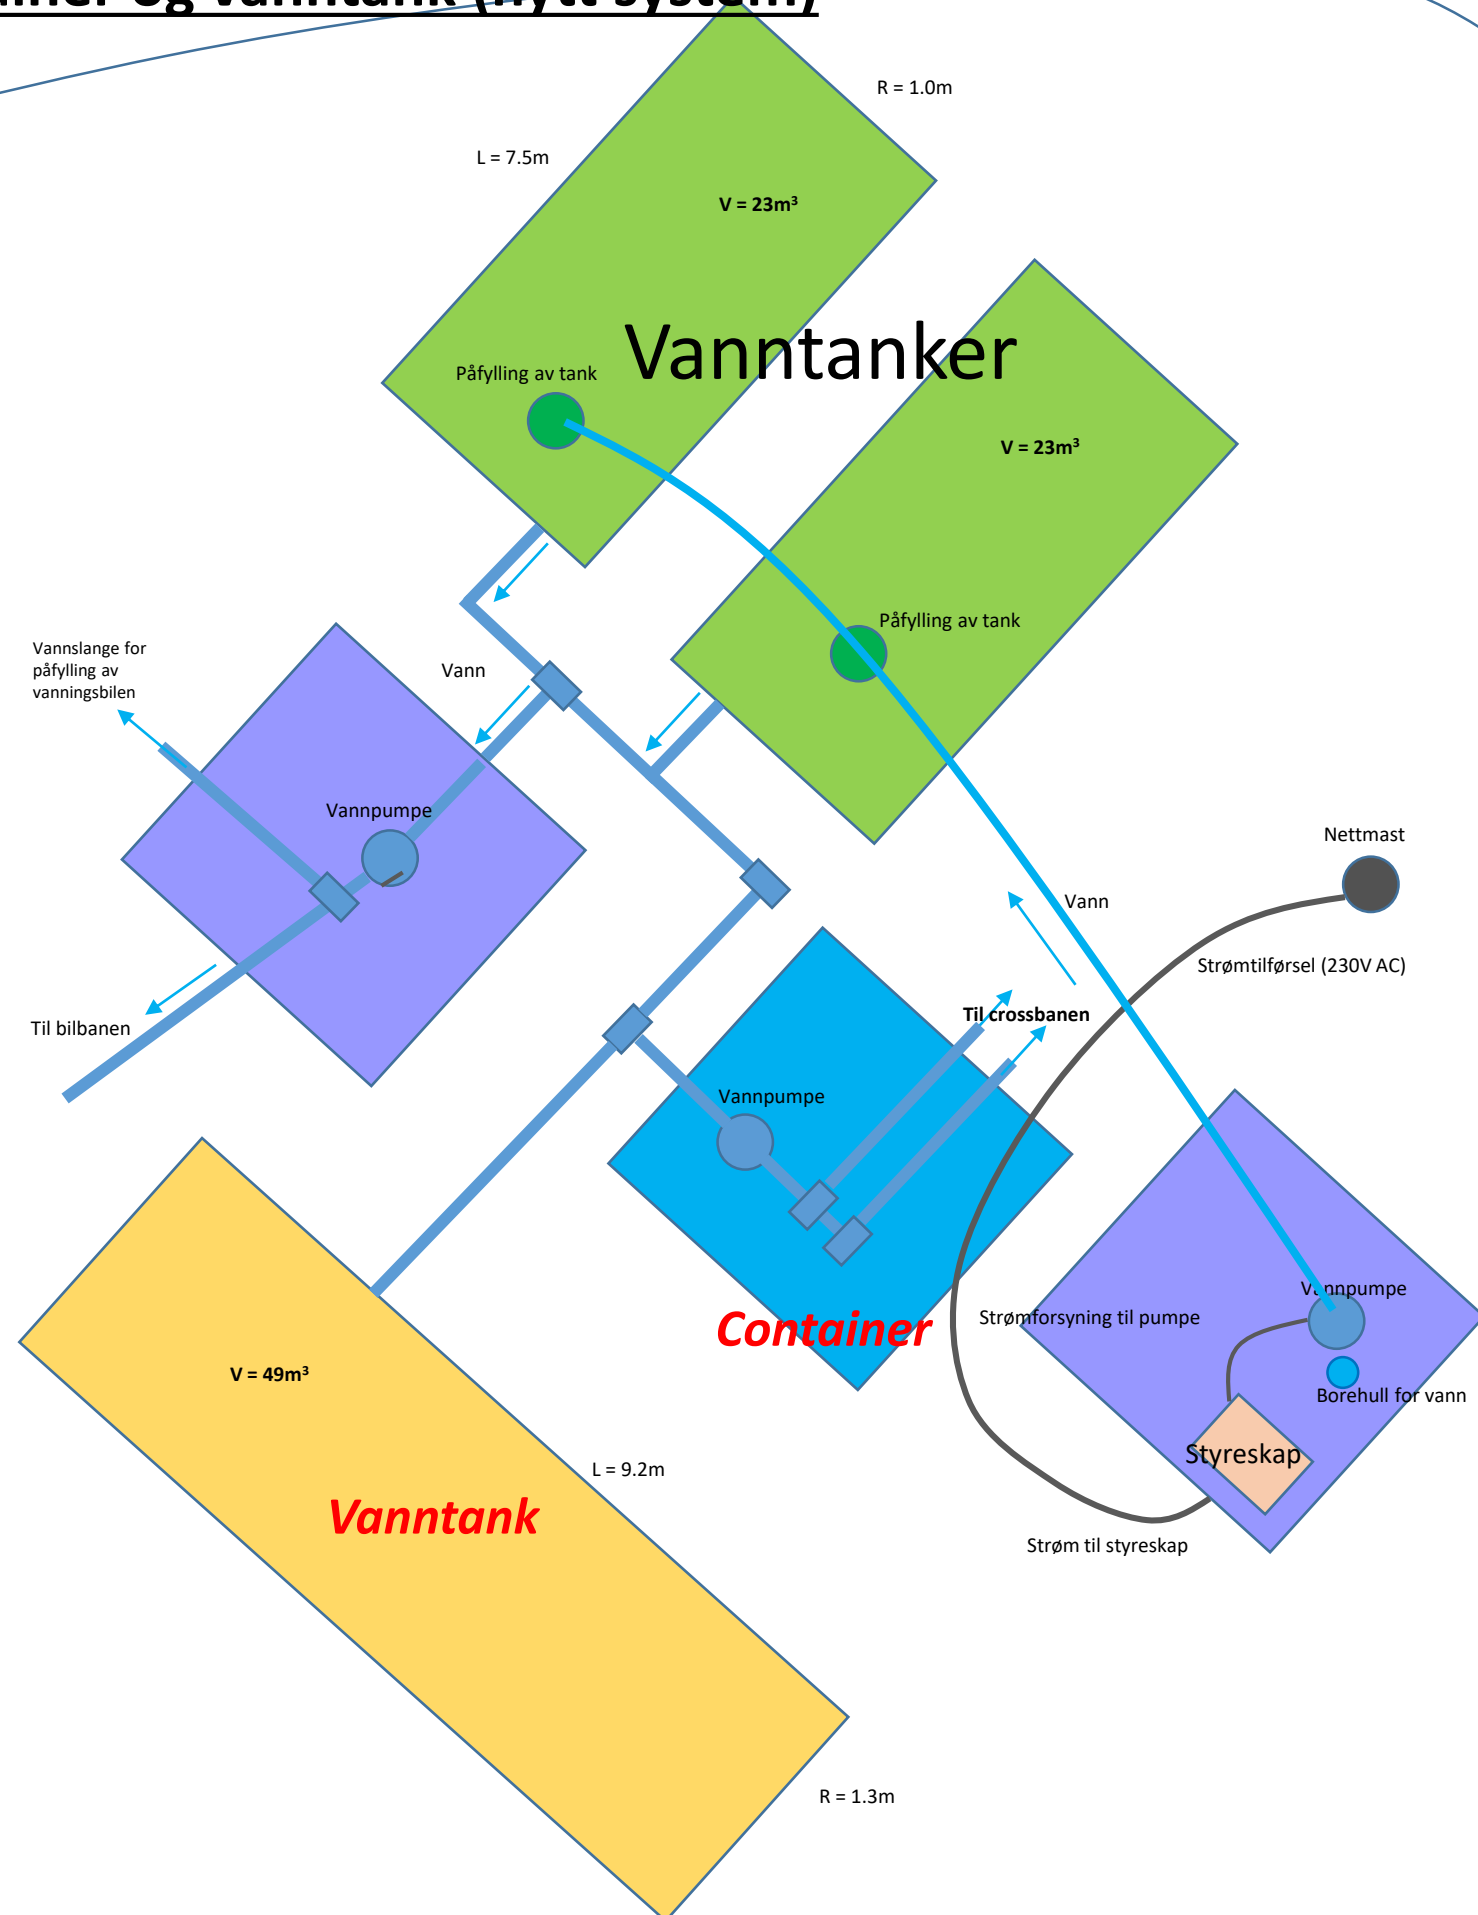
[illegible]iner og vanntank (nytt system)

R = 1.0m

L = 7.5m

V = $23m^3$

Vanntanker

Påfylling av tank

V = $23m^3$

Påfylling av tank

Vannslange for påfylling av vanningsbilen

Vann

Vannpumpe

Til bilbanen

Nettmast

Vann

Strømtilførsel (230V AC)

Til crossbanen

Vannpumpe

Vannpumpe

Strømforsyning til pumpe

Container

Borehull for vann

Styreskap

V = $49m^3$

L = 9.2m

Vanntank

Strøm til styreskap

R = 1.3m